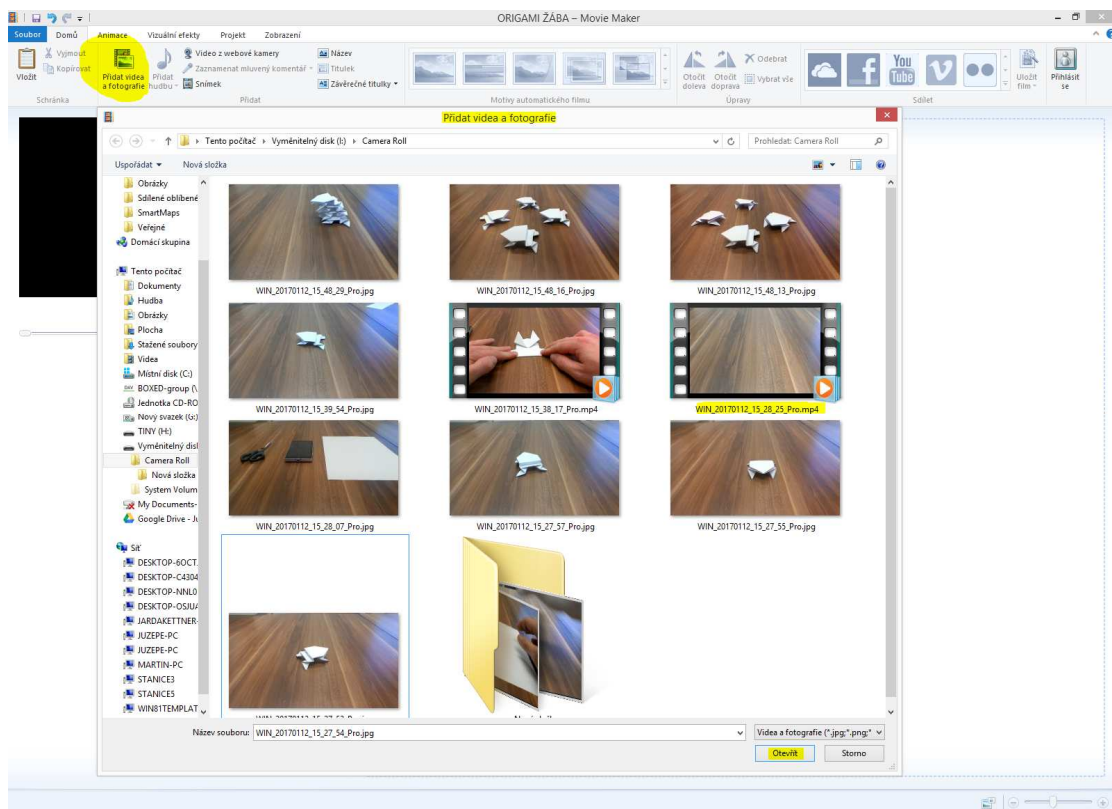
ORIGAMI ŽÁBA – Movie Maker

Soubor Domů Animace Vizuální efekty Projekt Zobrazení

Vyjmout Kopírovat Vložit Schránka

Přidat videa a fotografie Přidat hudbu Video z webové kamery Zaznamenat mluvený komentář Snímek Název Titulek Závěrečné titulky Přidat

Motivy automatického filmu

Otočit doleva Otočit doprava Odebrat Vybrat vše Úpravy

You Tube

Sdílet Uložit film Přihlásit se

Přidat videa a fotografie

Tento počítač › Vyměnitelný disk (I:) › Camera Roll

Prohledat: Camera Roll

Uspořádat ▾ Nová složka

Obrázky
Sdílené oblíbené
SmartMaps
Veřejné
Domácí skupina
Tento počítač
Dokumenty
Hudba
Obrázky
Plocha
Stažené soubory
Videa
Místní disk (C:)
BOXED-group (\
Jednotka CD-RO
Nový svazek (G:)
TINY (H:)
Vyměnitelný disk
Camera Roll
Nová složka
System Volum
My Documents-
Google Drive - J
Síť
DESKTOP-6OCT
DESKTOP-C4304
DESKTOP-NNL0
DESKTOP-OSJU
JARDAKETTNER-
JUZEPE-PC
JUZEPE-PC
MARTIN-PC
STANICE3
STANICE5
WIN81TEMPLAT

WIN_20170112_15_48_29_Pro.jpg
WIN_20170112_15_48_16_Pro.jpg
WIN_20170112_15_48_13_Pro.jpg
WIN_20170112_15_39_54_Pro.jpg
WIN_20170112_15_38_17_Pro.mp4
WIN_20170112_15_28_25_Pro.mp4
WIN_20170112_15_28_07_Pro.jpg
WIN_20170112_15_27_57_Pro.jpg
WIN_20170112_15_27_55_Pro.jpg
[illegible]
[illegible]

Název souboru: WIN_20170112_15_27_54_Pro.jpg

Videa a fotografie (*.jpg;*.png;*

Otevřít Storno